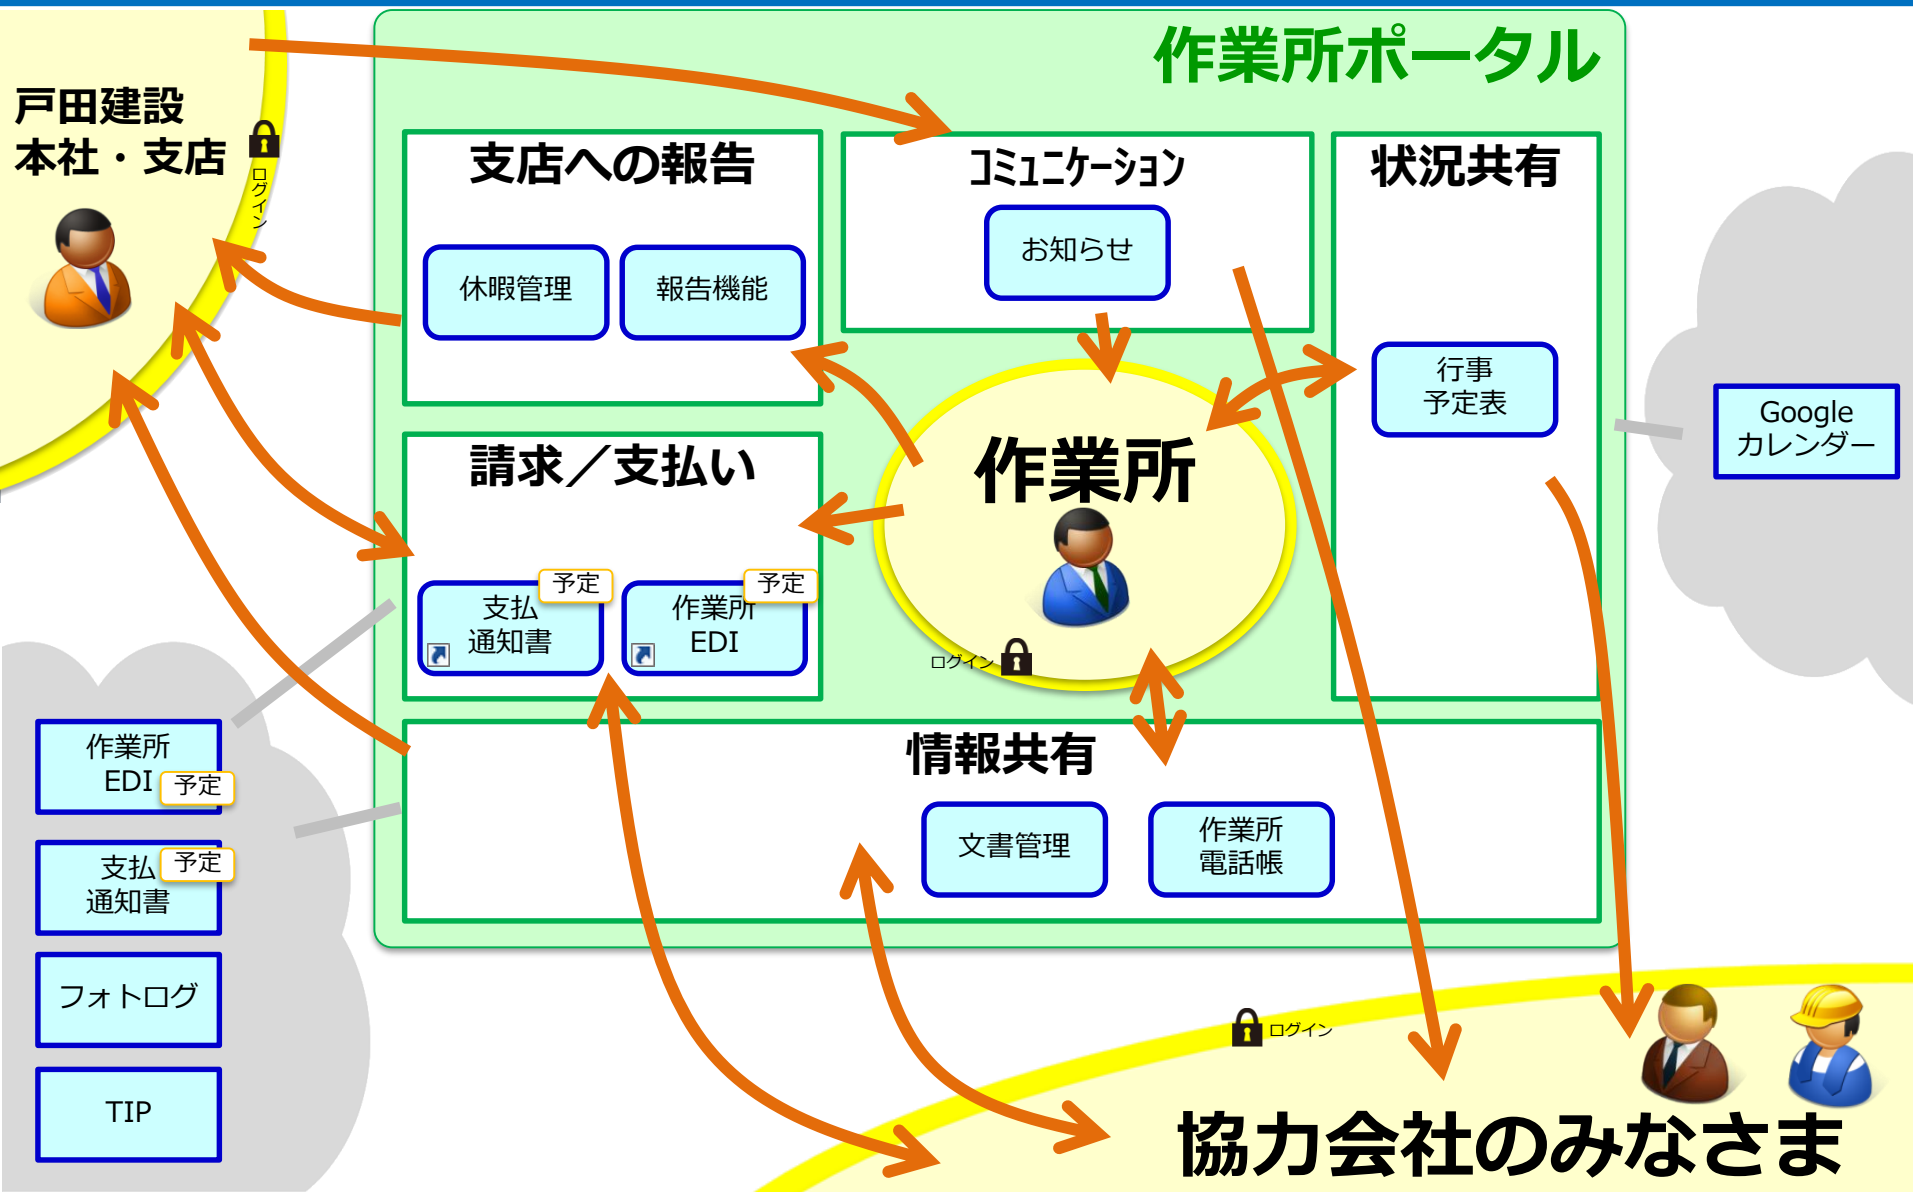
作業所ポータル

戸田建設
本社・支店

ログイン

支店への報告

休暇管理

報告機能

ｺﾐｭﾆｹｰｼｮﾝ

お知らせ

状況共有

行事
予定表

Google
カレンダー

請求／支払い

予定
支払
通知書

予定
作業所
EDI

作業所

ログイン

情報共有

文書管理

作業所
電話帳

作業所
EDI
予定

予定
支払
通知書

フォトログ

TIP

ログイン

協力会社のみなさま